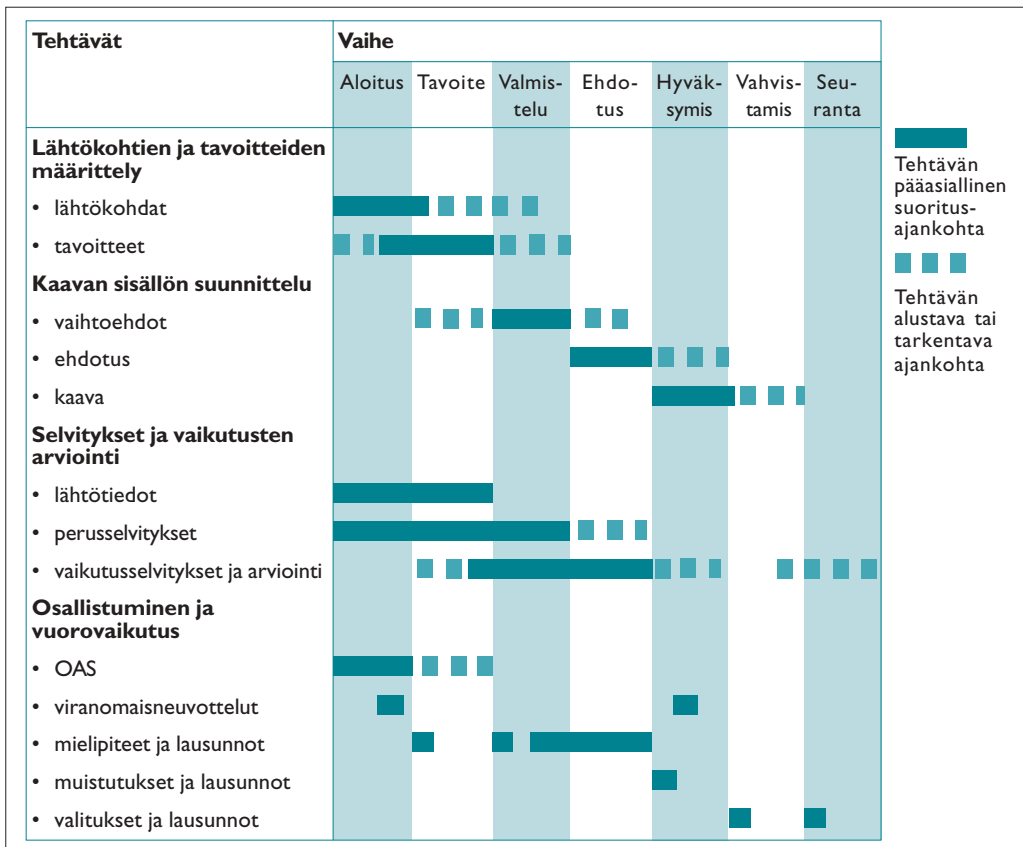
| Tehtävät | Vaihe | | | | | | |
|---|---|---|---|---|---|---|---|
| | Aloitus | Tavoite | Valmistelu | Ehdotus | Hyväksymis | Vahvistamis | Seuranta |
| **Lähtökohtien ja tavoitteiden määrittely** | | | | | | | |
| • lähtökohdat | | | | | | | |
| • tavoitteet | | | | | | | |
| **Kaavan sisällön suunnittelu** | | | | | | | |
| • vaihtoehdot | | | | | | | |
| • ehdotus | | | | | | | |
| • kaava | | | | | | | |
| **Selvitykset ja vaikutusten arviointi** | | | | | | | |
| • lähtötiedot | | | | | | | |
| • perusselvitykset | | | | | | | |
| • vaikutusselvitykset ja arviointi | | | | | | | |
| **Osallistuminen ja vuorovaikutus** | | | | | | | |
| • OAS | | | | | | | |
| • viranomaisneuvottelut | | | | | | | |
| • mielipiteet ja lausunnot | | | | | | | |
| • muistutukset ja lausunnot | | | | | | | |
| • valitukset ja lausunnot | | | | | | | |

Tehtävän pääasiallinen suoritusajankohta

Tehtävän alustava tai tarkentava ajankohta